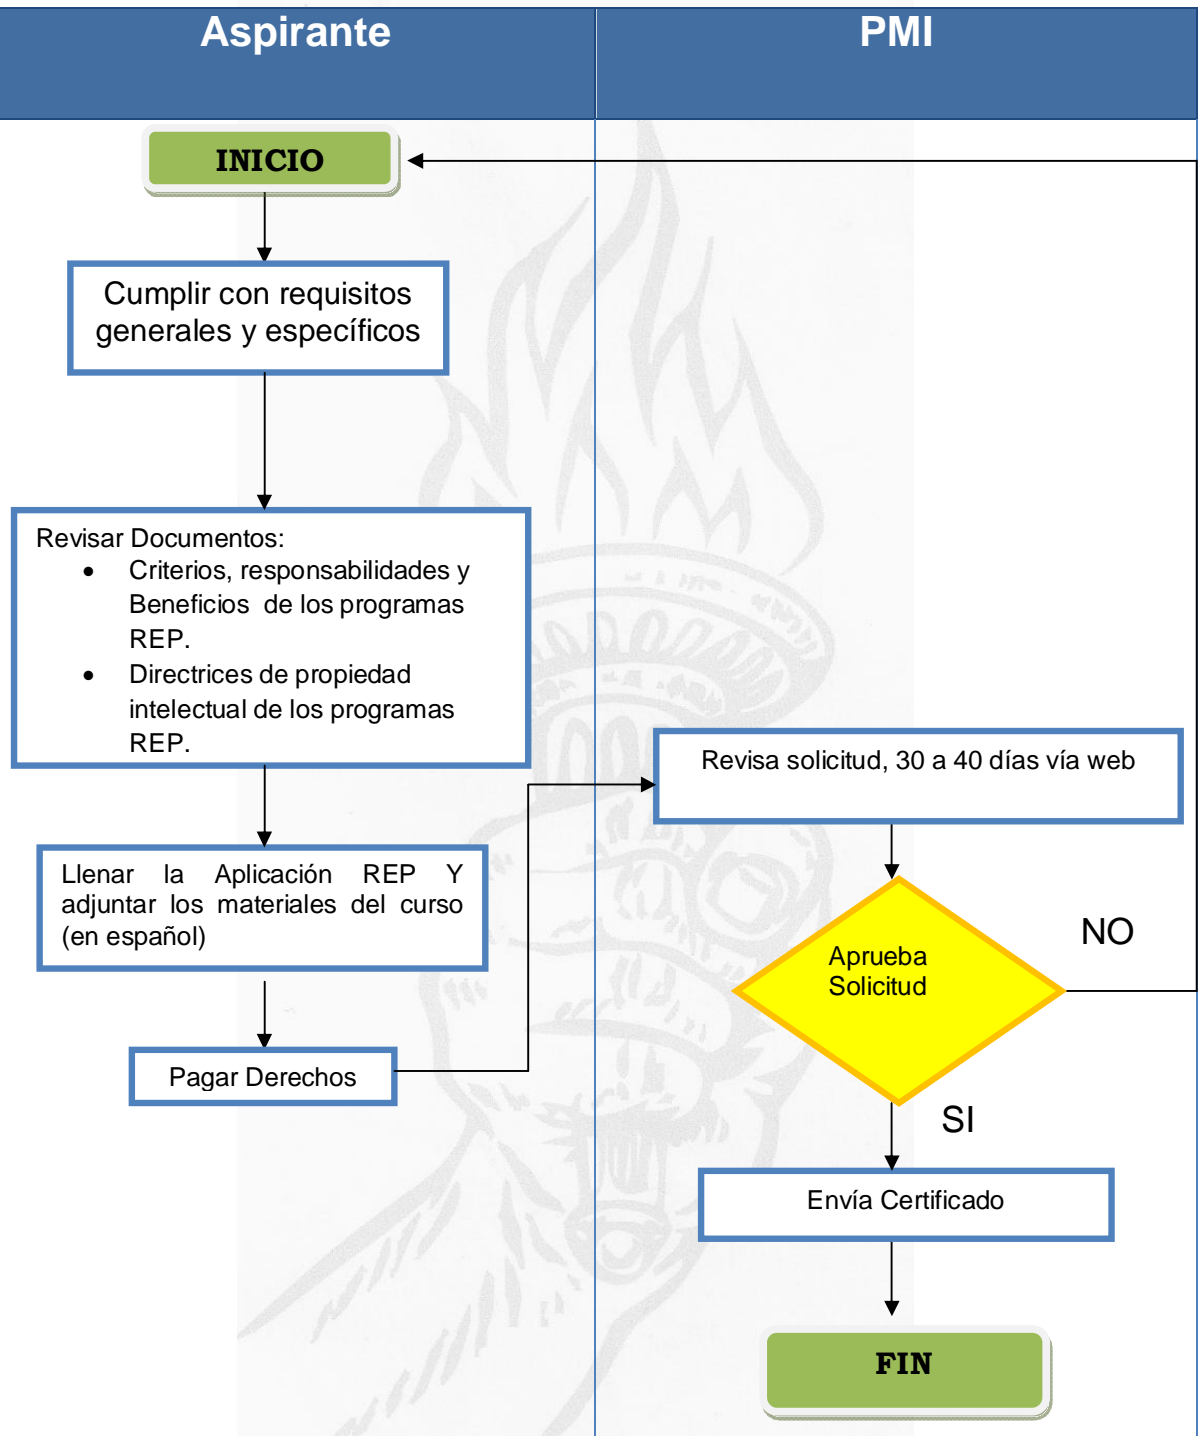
Aspirante

PMI

INICIO

Cumplir con requisitos generales y específicos

Revisar Documentos:
- Criterios, responsabilidades y Beneficios de los programas REP.
- Directrices de propiedad intelectual de los programas REP.

Llenar la Aplicación REP Y adjuntar los materiales del curso (en español)

Pagar Derechos

Revisa solicitud, 30 a 40 días vía web

Aprueba Solicitud

NO

SI

Envía Certificado

FIN